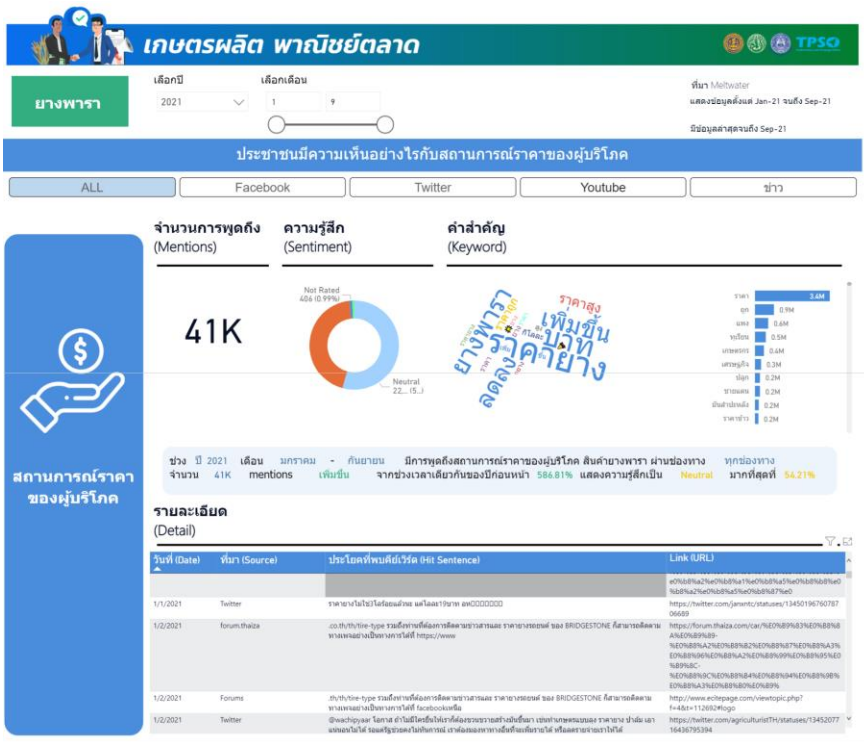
เกษตรผลิต พาณิชย์ตลาด

TPSO

ยางพารา

เลือกปี
2021

เลือกเดือน
1
9

ที่มา Meltwater
แสดงข้อมูลตั้งแต่ Jan-21 จนถึง Sep-21

มีข้อมูลล่าสุดจนถึง Sep-21

ประชาชนมีความเห็นอย่างไรกับสถานการณ์ราคาของผู้บริโภค

ALL | Facebook | Twitter | Youtube | ข่าว

สถานการณ์ราคาของผู้บริโภค

จำนวนการพูดถึง
(Mentions)

41K

ความรู้สึก
(Sentiment)

Not Rated
406 (0.99%)

Neutral
22... (5...)

คำสำคัญ
(Keyword)

ยางพารา ราคายาง เพิ่มขึ้น ลดลง บาท ราคาสูง

| | |
|---|---|
| ราคา | 3.4M |
| ถูก | 0.9M |
| แพง | 0.6M |
| ทุเรียน | 0.5M |
| เกษตรกร | 0.6M |
| เศรษฐกิจ | 0.3M |
| ปลูก | 0.2M |
| ชาวสวน | 0.2M |
| มันสำปะหลัง | 0.2M |
| ราคาข้าว | 0.2M |

ช่วง ปี 2021 เดือน มกราคม - กันยายน มีการพูดถึงสถานการณ์ราคาของผู้บริโภค สินค้ายางพารา ผ่านช่องทาง ทุกช่องทาง จำนวน 41K mentions เพิ่มขึ้น จากช่วงเวลาเดียวกันของปีก่อนหน้า 586.81% แสดงความรู้สึกเป็น Neutral มากที่สุดที่ 54.21%

รายละเอียด
(Detail)

| วันที่ (Date) | ที่มา (Source) | ประโยคที่พบคีย์เวิร์ด (Hit Sentence) | Link (URL) |
|---|---|---|---|
| | | | e0%b8%a2%e0%b8%a1%e0%b8%a5%e0%b8%b8%e0%b8%a2%e0%b8%a5%e0%b8%87%e0 |
| 1/1/2021 | Twitter | ราคายางไปไวใจร้อยเด้ายย แต่โลละ19บาท อะ□□□□□□ | https://twitter.com/janxntc/statuses/1345019676078706689 |
| 1/2/2021 | forum.thaiza | .co.th/th/tire-type รวมยี่ห้อที่ต้องการติดตามข่าวสารและ ราคายางรถยนต์ ของ BRIDGESTONE ก็สามารถติดตามทางเพจอย่างเป็นทางการได้ที่ https://www | https://forum.thaiza.com/car/%E0%B9%83%E0%B8%AB%E0%B9%89-%E0%B8%A2%E0%B8%B2%E0%B8%87%E0%B8%A3%E0%B8%96%E0%B8%A2%E0%B8%99%E0%B8%95%E0%B9%8C-%E0%B8%9C%E0%B8%B4%E0%B8%94%E0%B8%9B%E0%B8%A3%E0%B8%B0%E0%B9 |
| 1/2/2021 | Forums | .th/th/tire-type รวมยี่ห้อที่ต้องการติดตามข่าวสารและ ราคายางรถยนต์ ของ BRIDGESTONE ก็สามารถติดตามทางเพจอย่างเป็นทางการได้ที่ facebookหรือ | http://www.ecitepage.com/viewtopic.php?f=4&t=112692#logo |
| 1/2/2021 | Twitter | @wachipyaar โอกาส ถ้าไม่มีใครยื่นให้เราก็ต้องขวนขวายสร้างมันขึ้นมา เช่นท่านทุกคนบอง ราคายาง ปาล์ม เอาแผนอะไรได้ รอแต่รัฐช่วยคงไม่ทันการณ์ เราต้องมองหาทางอื่นที่จะเพิ่มรายได้ หรือลดรายจ่ายเราให้ได้ | https://twitter.com/agriculturistTH/statuses/1345207716436795394 |